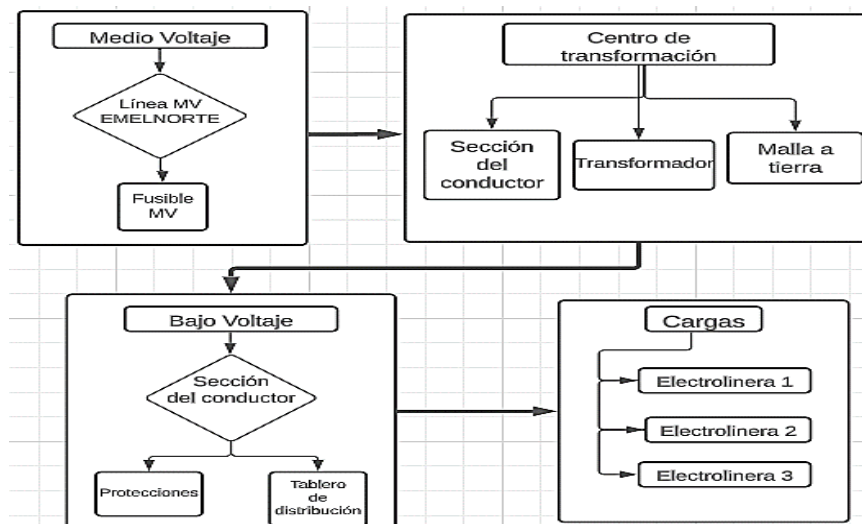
Medio Voltaje

Línea MV EMELNORTE

Fusible MV

Centro de transformación

Sección del conductor

Transformador

Malla a tierra

Bajo Voltaje

Sección del conductor

Protecciones

Tablero de distribución

Cargas

Electrolinera 1

Electrolinera 2

Electrolinera 3